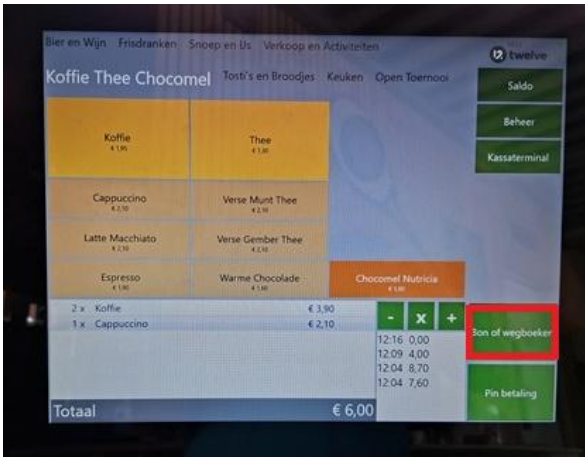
Bier en Wijn Frisdranken Snoep en IJs Verkoop en Activiteiten

twelve

Koffie Thee Chocomel Tosti's en Broodjes Keuken Open Toernooi

Saldo

Beheer

Kassaterminal

Koffie
€ 1,95

Thee
€ 1,80

Cappuccino
€ 2,10

Verse Munt Thee
€ 2,10

Latte Macchiato
€ 2,10

Verse Gember Thee
€ 2,10

Espresso
€ 1,90

Warme Chocolade
€ 1,60

Chocomel Nutricia
€ 1,90

2 x Koffie € 3,90
1 x Cappuccino € 2,10

-
x
+

12:16 0,00
12:09 4,00
12:04 8,70
12:04 7,60

Bon of wegboeken

Pin betaling

Totaal € 6,00